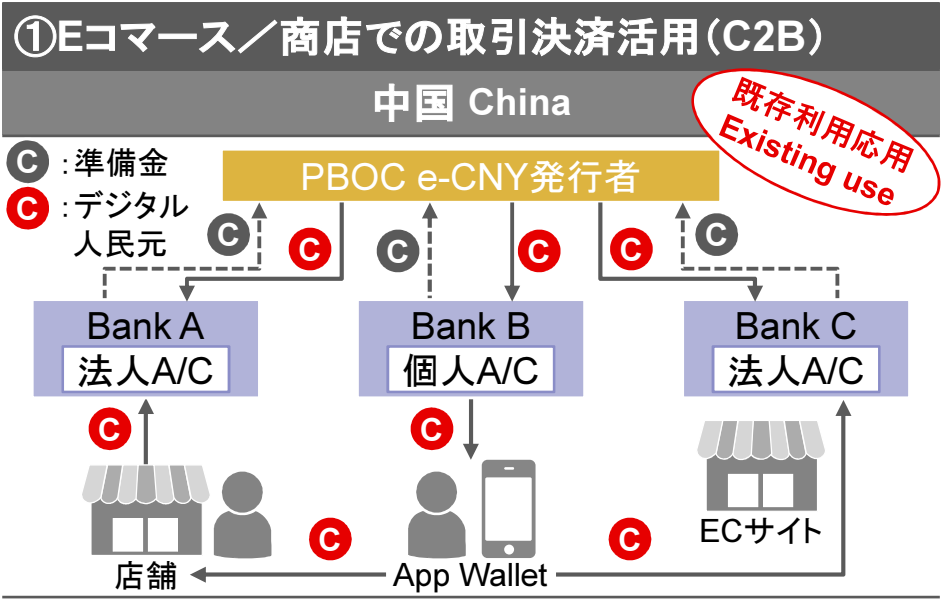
①Eコマース／商店での取引決済活用（C2B）

中国 China

既存利用応用
Existing use

C :準備金
C :デジタル人民元

PBOC e-CNY発行者

C C C C C C

Bank A
法人A/C

Bank B
個人A/C

Bank C
法人A/C

C C

C C

ECサイト

店舗

App Wallet